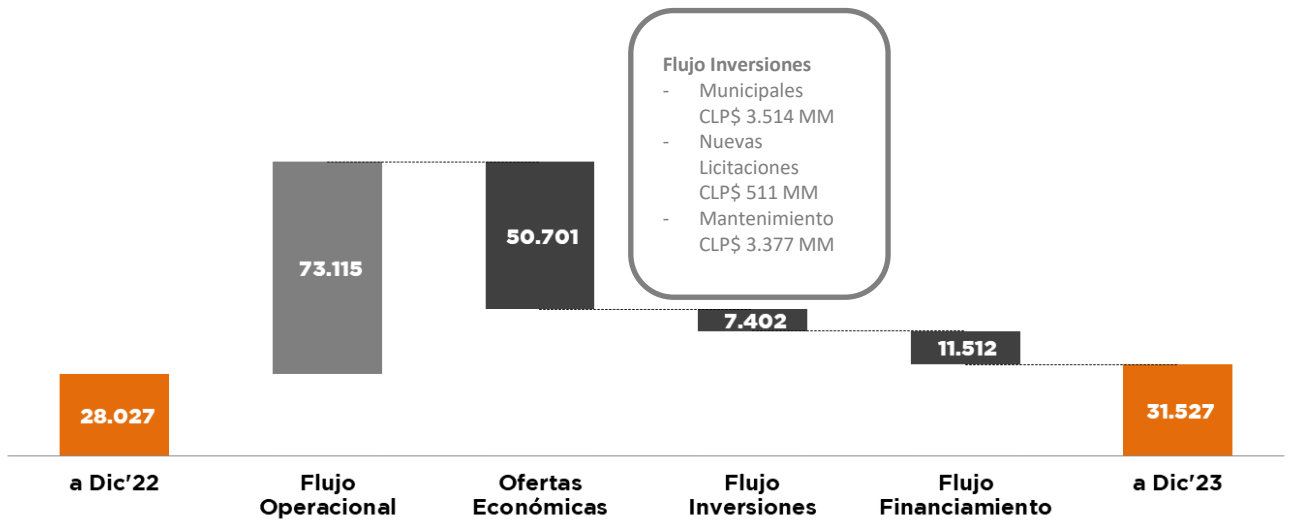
Flujo Inversiones
- Municipales CLP$ 3.514 MM
- Nuevas Licitaciones CLP$ 511 MM
- Mantenimiento CLP$ 3.377 MM

73.115

50.701

7.402

11.512

28.027

31.527

a Dic'22

Flujo Operacional

Ofertas Económicas

Flujo Inversiones

Flujo Financiamiento

a Dic'23